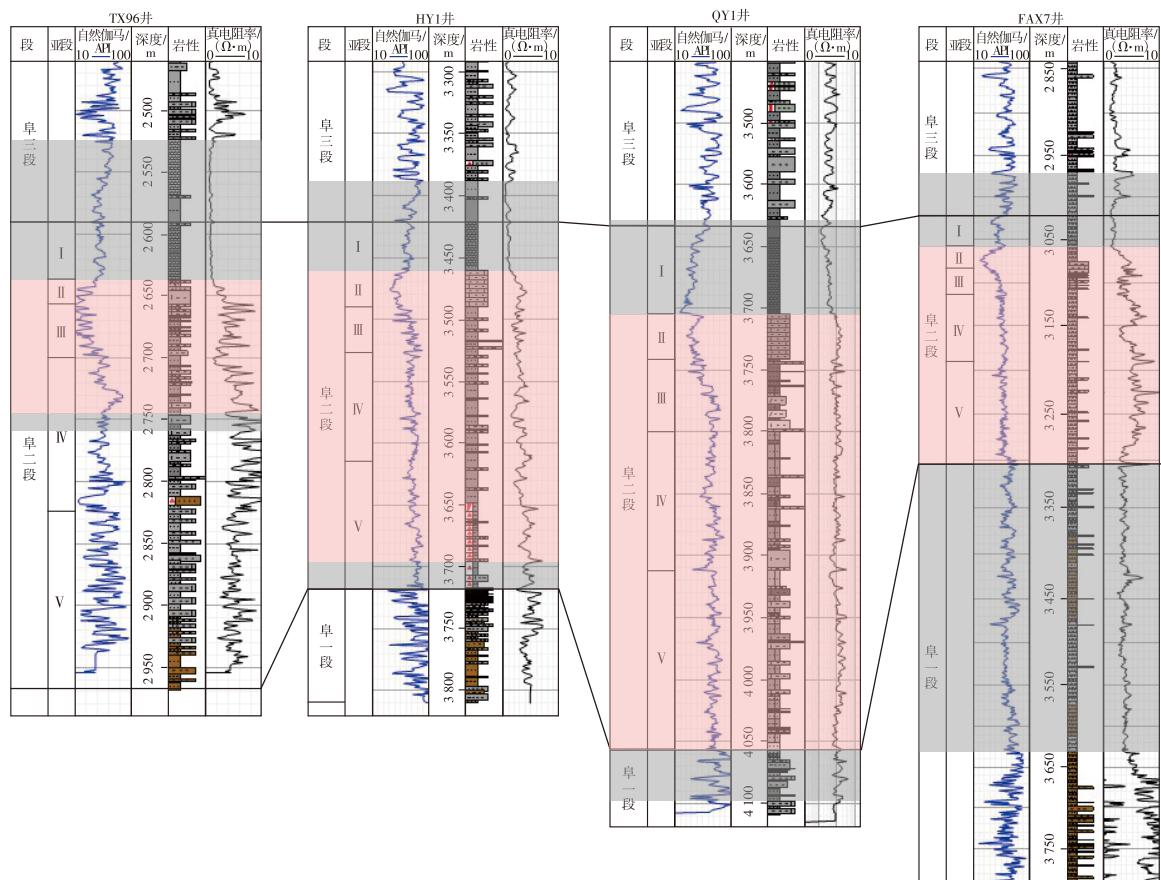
TX96井

| 段 | 亚段 | 自然伽马/ API 10 100 | 深度/ m | 岩性 | 真电阻率/ (Ω·m) 0 10 |
|---|---|---|---|---|---|
| 阜三段 | | | 2 500 | | |
| | | | 2 550 | | |
| | Ⅰ | | 2 600 | | |
| | Ⅱ | | 2 650 | | |
| | Ⅲ | | 2 700 | | |
| | | | 2 750 | | |
| 阜二段 | Ⅳ | | 2 800 | | |
| | | | 2 850 | | |
| | Ⅴ | | 2 900 | | |
| | | | 2 950 | | |

HY1井

| 段 | 亚段 | 自然伽马/ API 10 100 | 深度/ m | 岩性 | 真电阻率/ (Ω·m) 0 10 |
|---|---|---|---|---|---|
| 阜三段 | | | 3 300 | | |
| | | | 3 350 | | |
| | | | 3 400 | | |
| | Ⅰ | | 3 450 | | |
| | Ⅱ | | 3 500 | | |
| | Ⅲ | | 3 550 | | |
| 阜二段 | Ⅳ | | 3 600 | | |
| | Ⅴ | | 3 650 | | |
| | | | 3 700 | | |
| 阜一段 | | | 3 750 | | |
| | | | 3 800 | | |

QY1井

| 段 | 亚段 | 自然伽马/ API 10 100 | 深度/ m | 岩性 | 真电阻率/ (Ω·m) 0 10 |
|---|---|---|---|---|---|
| 阜三段 | | | 3 500 | | |
| | | | 3 600 | | |
| | Ⅰ | | 3 650 | | |
| | | | 3 700 | | |
| | Ⅱ | | 3 750 | | |
| | Ⅲ | | 3 800 | | |
| 阜二段 | Ⅳ | | 3 850 | | |
| | | | 3 900 | | |
| | Ⅴ | | 3 950 | | |
| | | | 4 000 | | |
| | | | 4 050 | | |
| 阜一段 | | | 4 100 | | |

FAX7井

| 段 | 亚段 | 自然伽马/ API 10 100 | 深度/ m | 岩性 | 真电阻率/ (Ω·m) 0 10 |
|---|---|---|---|---|---|
| 阜三段 | | | 2 850 | | |
| | | | 2 950 | | |
| | Ⅰ | | 3 050 | | |
| | Ⅱ | | | | |
| | Ⅲ | | | | |
| 阜二段 | Ⅳ | | 3 150 | | |
| | Ⅴ | | 3 250 | | |
| | | | 3 350 | | |
| | | | 3 450 | | |
| 阜一段 | | | 3 550 | | |
| | | | 3 650 | | |
| | | | 3 750 | | |